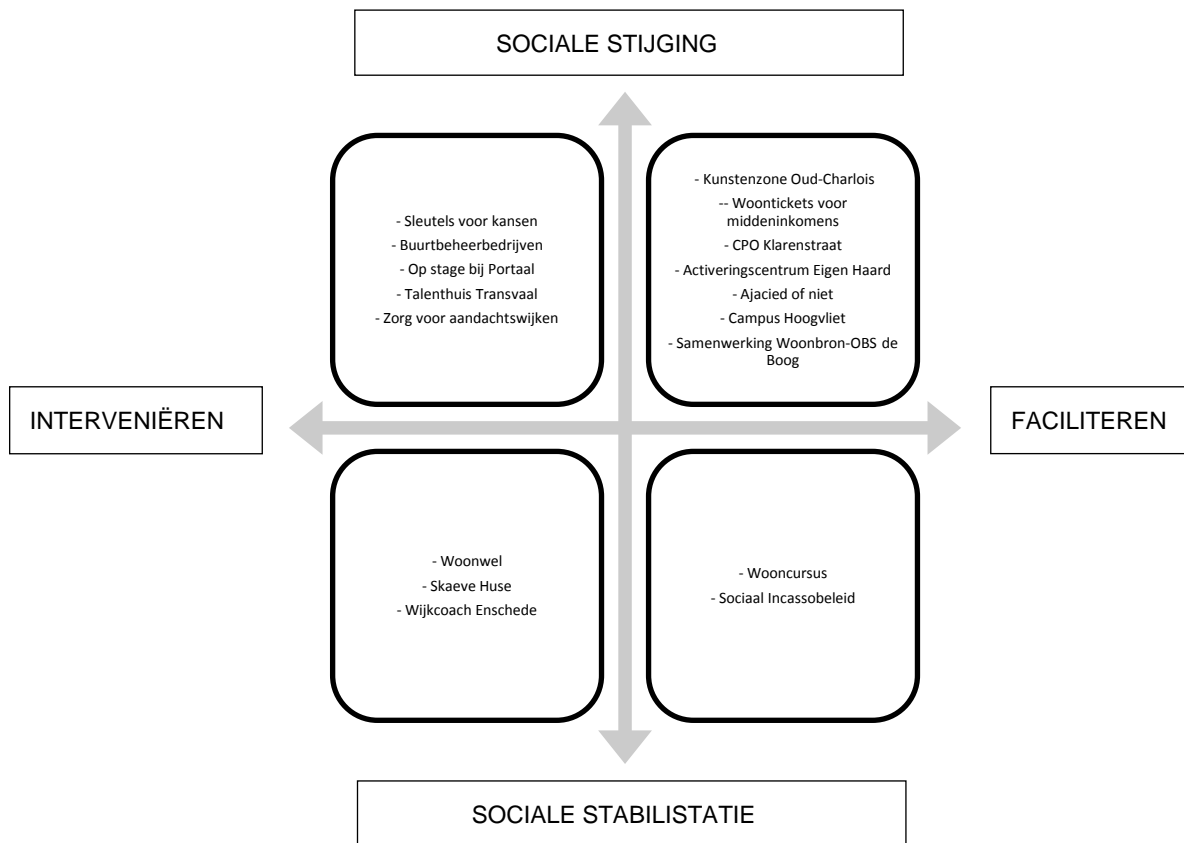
SOCIALE STIJGING

- Sleutels voor kansen
- Buurtbeheerbedrijven
- Op stage bij Portaal
- Talenthuis Transvaal
- Zorg voor aandachtswijken

- Kunstenzone Oud-Charlois
-- Woontickets voor middeninkomens
- CPO Klarenstraat
- Activeringscentrum Eigen Haard
- Ajacied of niet
- Campus Hoogvliet
- Samenwerking Woonbron-OBS de Boog

INTERVENIËREN

FACILITEREN

- Woonwel
- Skaeve Huse
- Wijkcoach Enschede

- Wooncursus
- Sociaal Incassobeleid

SOCIALE STABILISTATIE